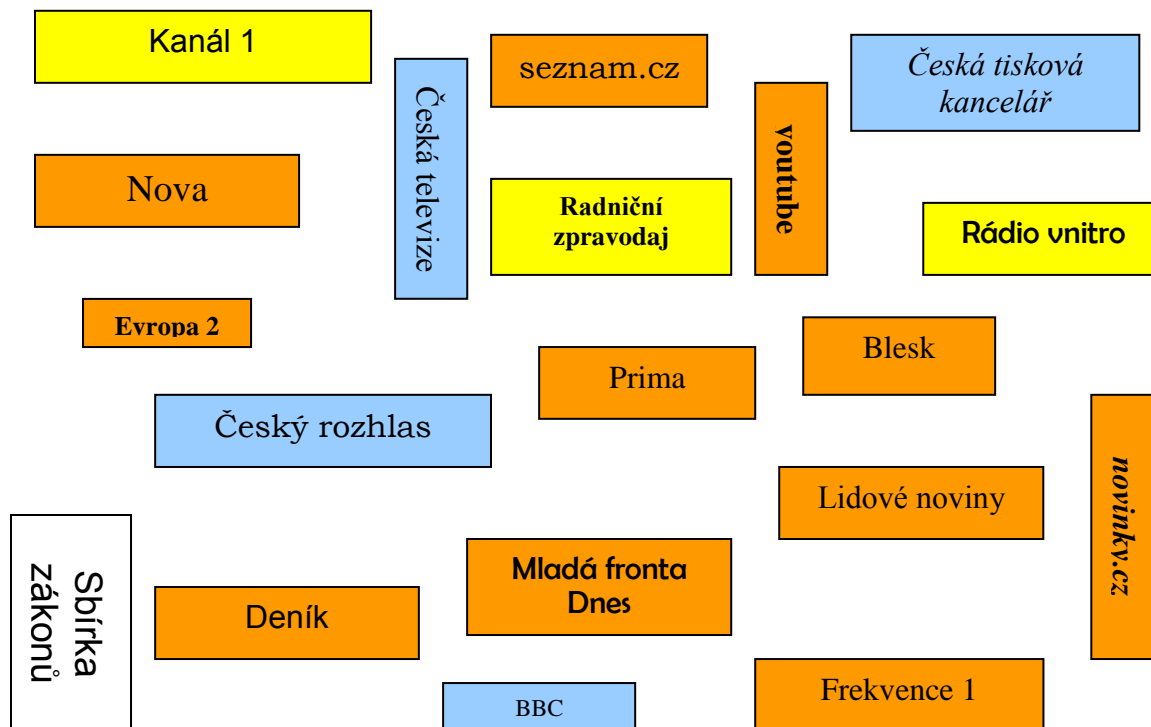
Kanál 1

Česká televize

seznam.cz

youtube

Česká tisková kancelář

Nova

Radniční zpravodaj

Rádio vnitro

Evropa 2

Blesk

Prima

Český rozhlas

novinky.cz

Lidové noviny

Sbírka zákonů

Mladá fronta Dnes

Deník

Frekvence 1

BBC